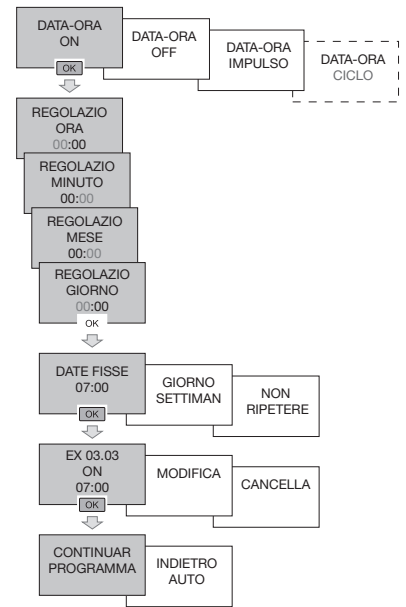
DATA-ORA ON

OK

DATA-ORA OFF

DATA-ORA IMPULSO

DATA-ORA CICLO

REGOLAZIO ORA 00:00

REGOLAZIO MINUTO 00:00

REGOLAZIO MESE 00:00

REGOLAZIO GIORNO 00:00

OK

DATE FISSE 07:00

OK

GIORNO SETTIMAN

NON RIPETERE

EX 03.03 ON 07:00

OK

MODIFICA

CANCELLA

CONTINUAR PROGRAMMA

INDIETRO AUTO